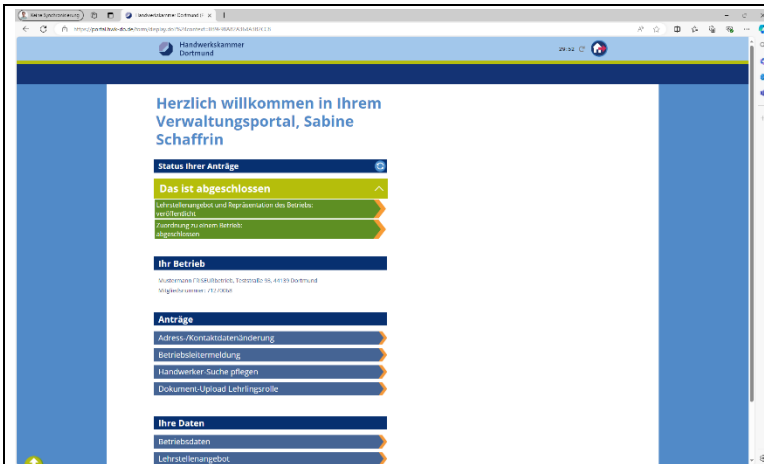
Keine Synchronisierung
Handwerkskammer Dortmund ×
https://portal.hwk-do.de/hwk/display.do?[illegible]

Handwerkskammer Dortmund

29:52

Herzlich willkommen in Ihrem Verwaltungsportal, Sabine Schaffrin

Status Ihrer Anträge

Das ist abgeschlossen

Lehrstellenangebot und Repräsentation des Betriebs: veröffentlicht

Zuordnung zu einem Betrieb: abgeschlossen

Ihr Betrieb

Mustermann FRISEURbetrieb, Teststraße 96, 44139 Dortmund
Mitgliedsnummer: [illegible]

Anträge

Adress-/Kontaktdatenänderung

Betriebsleitermeldung

Handwerker-Suche pflegen

Dokument-Upload Lehrlingsrolle

Ihre Daten

Betriebsdaten

Lehrstellenangebot